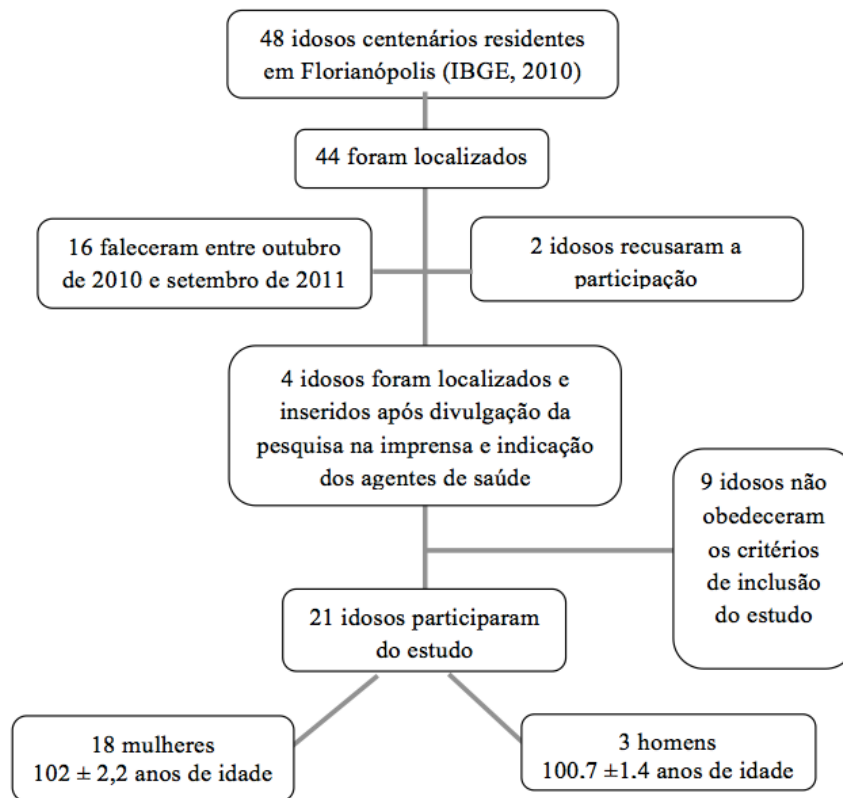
48 idosos centenários residentes em Florianópolis (IBGE, 2010)

44 foram localizados

16 faleceram entre outubro de 2010 e setembro de 2011

2 idosos recusaram a participação

4 idosos foram localizados e inseridos após divulgação da pesquisa na imprensa e indicação dos agentes de saúde

9 idosos não obedeceram os critérios de inclusão do estudo

21 idosos participaram do estudo

18 mulheres $102 \pm 2,2$ anos de idade

3 homens $100.7 \pm 1.4$ anos de idade